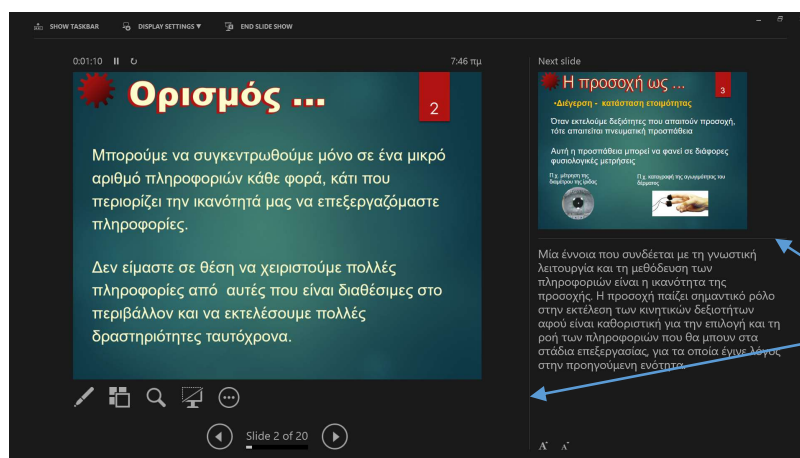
SHOW TASKBAR DISPLAY SETTINGS ▾ END SLIDE SHOW

0:01:10 ⏸ ↻

7:46 πμ

Ορισμός ...

2

Μπορούμε να συγκεντρωθούμε μόνο σε ένα μικρό αριθμό πληροφοριών κάθε φορά, κάτι που περιορίζει την ικανότητά μας να επεξεργαζόμαστε πληροφορίες.

Δεν είμαστε σε θέση να χειριστούμε πολλές πληροφορίες από αυτές που είναι διαθέσιμες στο περιβάλλον και να εκτελέσουμε πολλές δραστηριότητες ταυτόχρονα.

Slide 2 of 20

Next slide

Η προσοχή ως ...

3

•Διέγερση - κατάσταση ετοιμότητας

Όταν εκτελούμε δεξιότητες που απαιτούν προσοχή, τότε απαιτείται πνευματική προσπάθεια

Αυτή η προσπάθεια μπορεί να φανεί σε διάφορες φυσιολογικές μετρήσεις

Π.χ. μέτρηση της διαμέτρου της ίριδας

Π.χ. καταγραφή της αγωγιμότητας του δέρματος

Μία έννοια που συνδέεται με τη γνωστική λειτουργία και τη μεθόδευση των πληροφοριών είναι η ικανότητα της προσοχής. Η προσοχή παίζει σημαντικό ρόλο στην εκτέλεση των κινητικών δεξιοτήτων αφού είναι καθοριστική για την επιλογή και τη ροή των πληροφοριών που θα μπουν στα στάδια επεξεργασίας, για τα οποία έγινε λόγος στην προηγούμενη ενότητα.

A A